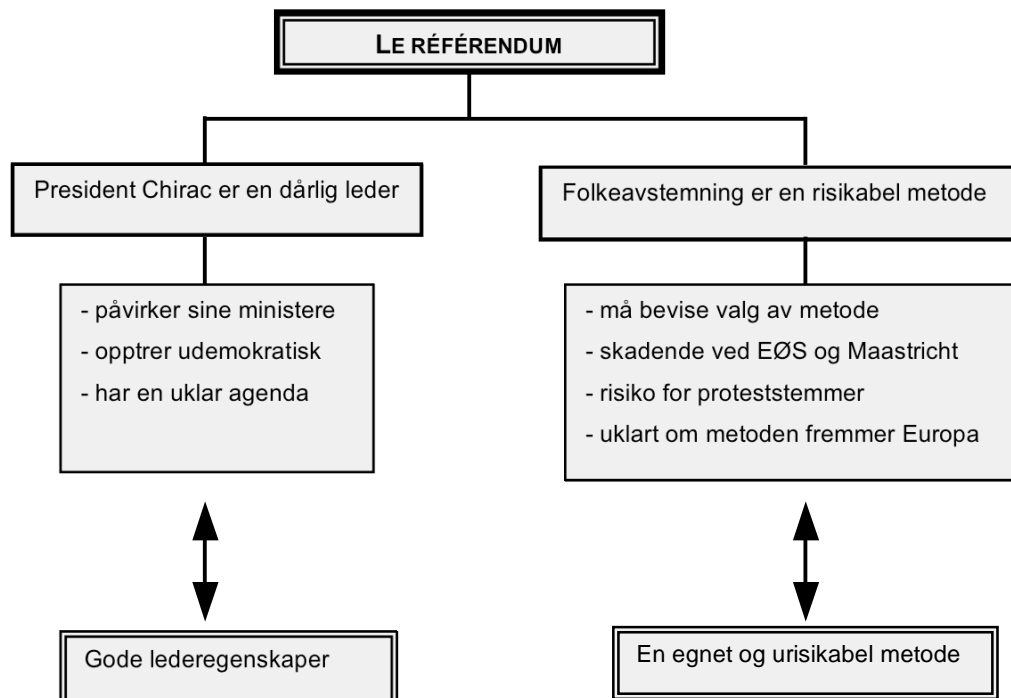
LE RÉFÉRENDUM

President Chirac er en dårlig leder

- påvirker sine ministere
- opptrer udemokratisk
- har en uklar agenda

Gode lederegenskaper

Folkeavstemning er en risikabel metode

- må bevise valg av metode
- skadende ved EØS og Maastricht
- risiko for proteststemmer
- uklart om metoden fremmer Europa

En egnet og urisikabel metode